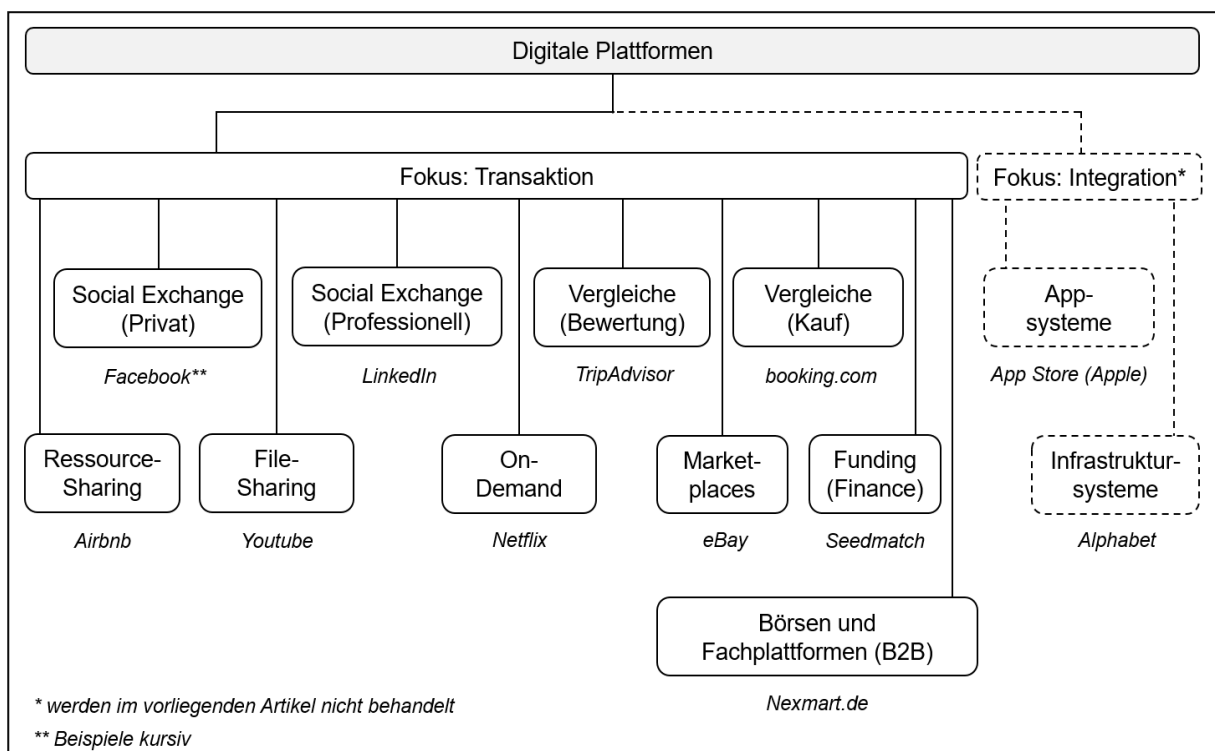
Digitale Plattformen

Fokus: Transaktion

Fokus: Integration*

Social Exchange (Privat)

Facebook**

Social Exchange (Professionell)

LinkedIn

Vergleiche (Bewertung)

TripAdvisor

Vergleiche (Kauf)

booking.com

App-systeme

App Store (Apple)

Ressource-Sharing

Airbnb

File-Sharing

Youtube

On-Demand

Netflix

Market-places

eBay

Funding (Finance)

Seedmatch

Infrastruktur-systeme

Alphabet

Börsen und Fachplattformen (B2B)

Nexmart.de

* werden im vorliegenden Artikel nicht behandelt

** Beispiele kursiv